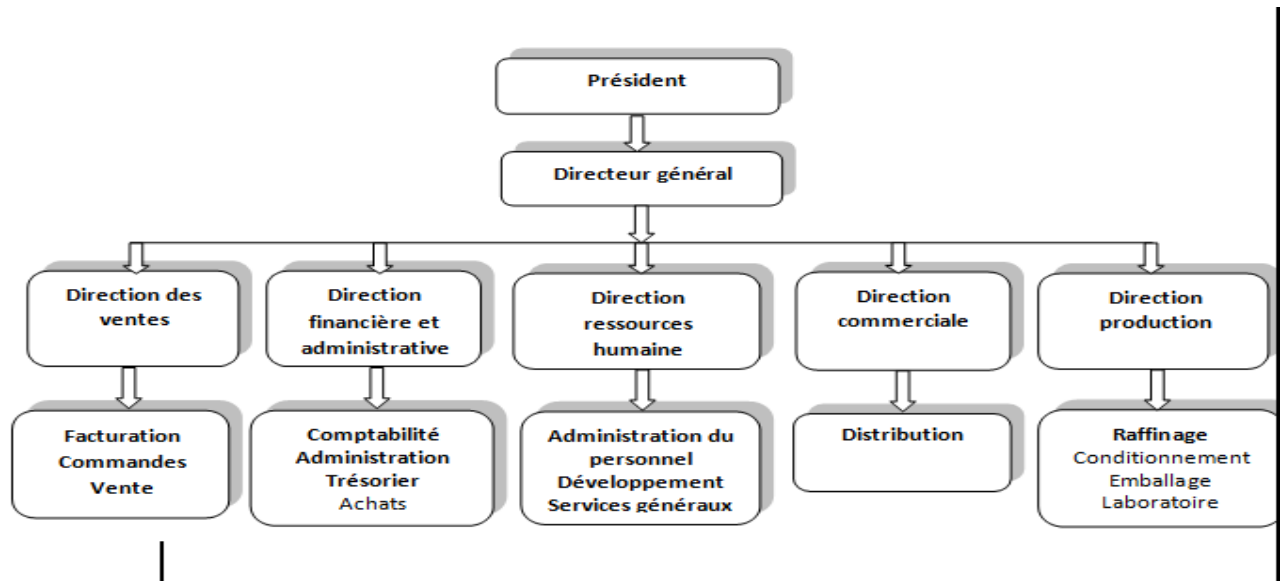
Président

Directeur général

Direction des ventes

Direction financière et administrative

Direction ressources humaine

Direction commerciale

Direction production

Facturation
Commandes
Vente

Comptabilité
Administration
Trésorier
Achats

Administration du personnel
Développement
Services généraux

Distribution

Raffinage
Conditionnement
Emballage
Laboratoire